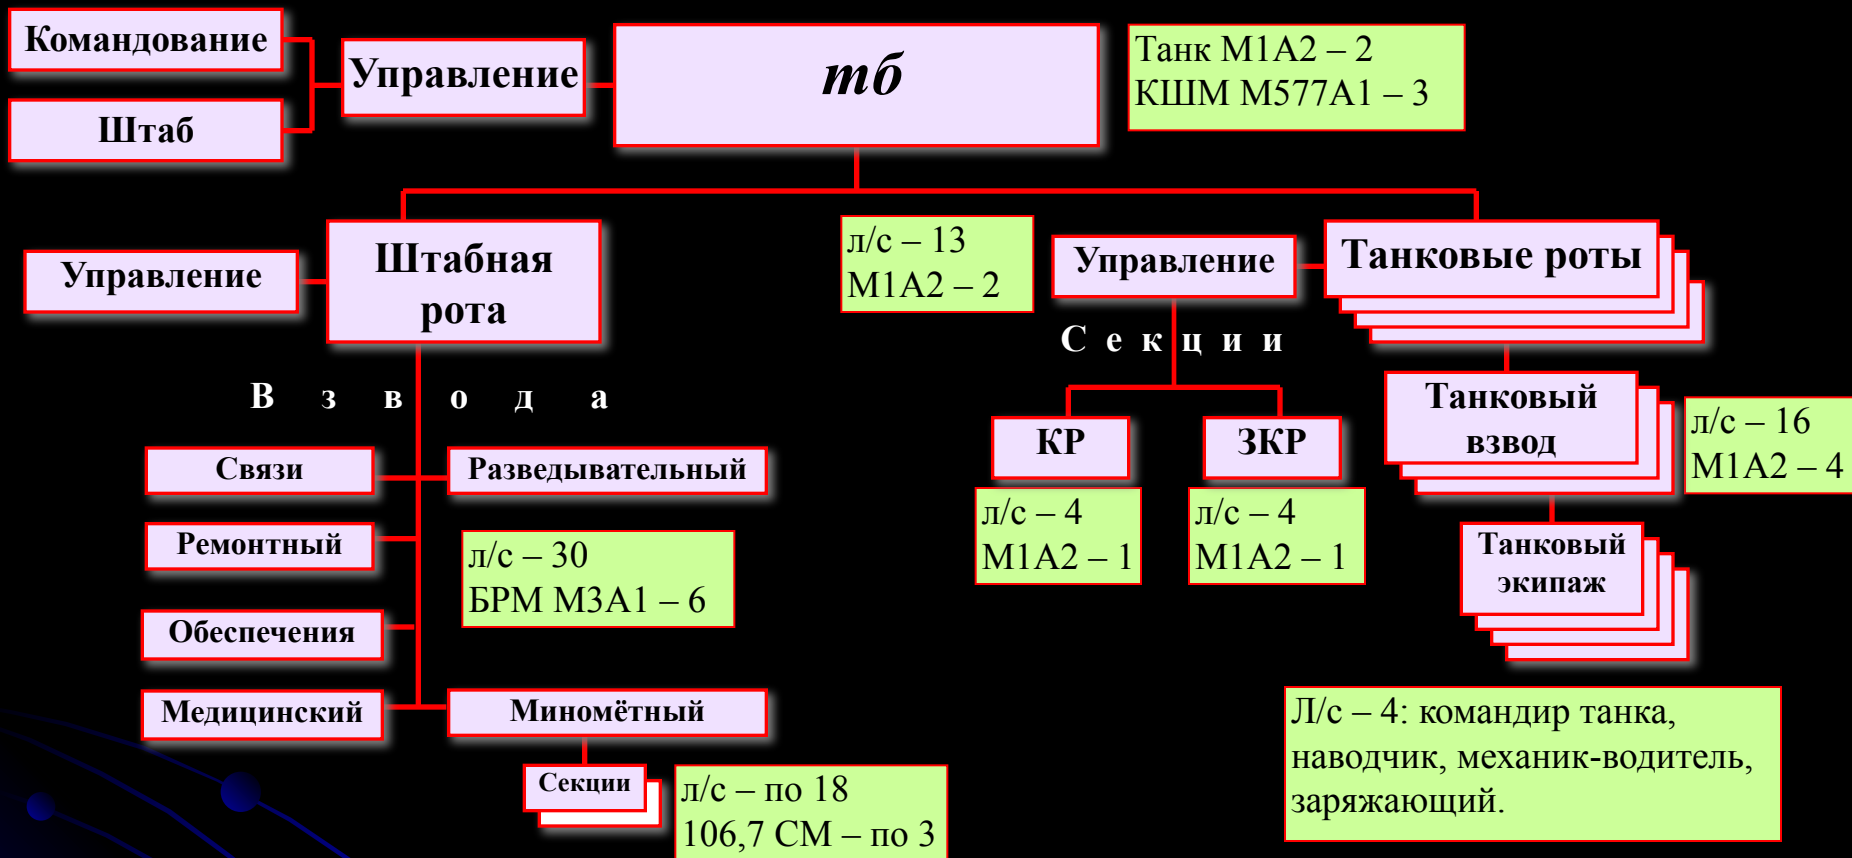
Командование

Штаб

Управление

тб

Танк М1А2 – 2
КШМ М577А1 – 3

Управление

Штабная рота

л/с – 13
М1А2 – 2

Управление

Танковые роты

Секции

В з в о д а

КР

ЗКР

Танковый взвод

л/с – 16
М1А2 – 4

Связи

Разведывательный

л/с – 4
М1А2 – 1

л/с – 4
М1А2 – 1

Ремонтный

л/с – 30
БРМ М3А1 – 6

Танковый экипаж

Обеспечения

Медицинский

Миномётный

Л/с – 4: командир танка, наводчик, механик-водитель, заряжающий.

Секции

л/с – по 18
106,7 СМ – по 3